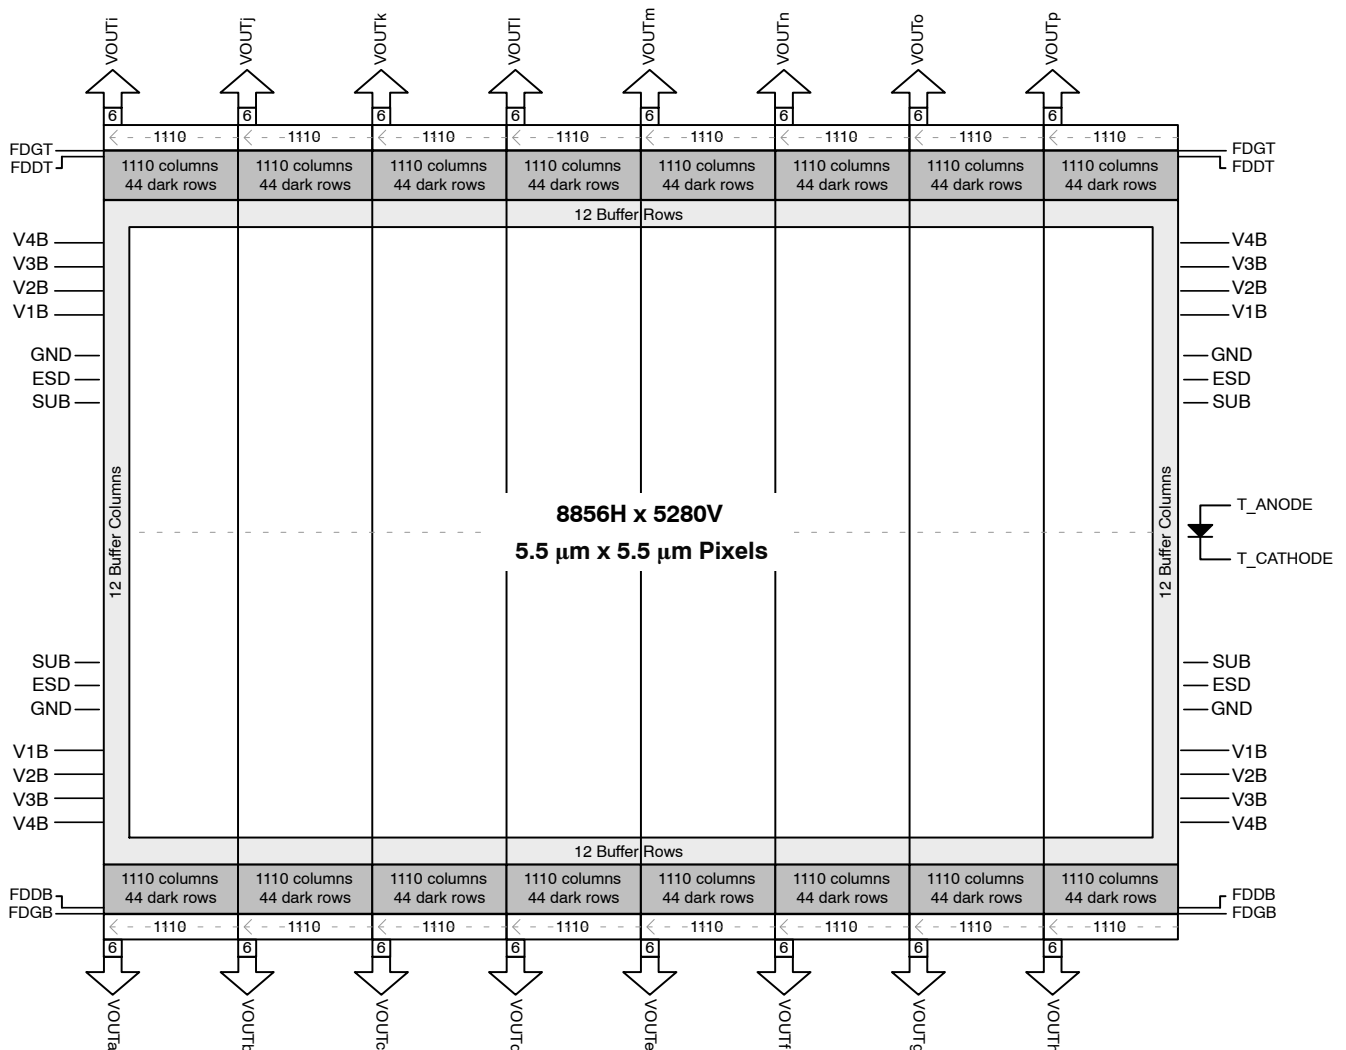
VOUTi VOUTj VOUTk VOUTl VOUTm VOUTn VOUTo VOUTp

6 6 6 6 6 6 6 6

1110 1110 1110 1110 1110 1110 1110 1110

FDGT
FDDT

FDGT
FDDT

| 1110 columns 44 dark rows | 1110 columns 44 dark rows | 1110 columns 44 dark rows | 1110 columns 44 dark rows | 1110 columns 44 dark rows | 1110 columns 44 dark rows | 1110 columns 44 dark rows | 1110 columns 44 dark rows |
|---|---|---|---|---|---|---|---|

12 Buffer Rows

V4B
V3B
V2B
V1B
GND
ESD
SUB

V4B
V3B
V2B
V1B
GND
ESD
SUB

12 Buffer Columns

8856H x 5280V
5.5 μm x 5.5 μm Pixels

12 Buffer Columns

T_ANODE
T_CATHODE

SUB
ESD
GND
V1B
V2B
V3B
V4B

SUB
ESD
GND
V1B
V2B
V3B
V4B

12 Buffer Rows

| 1110 columns 44 dark rows | 1110 columns 44 dark rows | 1110 columns 44 dark rows | 1110 columns 44 dark rows | 1110 columns 44 dark rows | 1110 columns 44 dark rows | 1110 columns 44 dark rows | 1110 columns 44 dark rows |
|---|---|---|---|---|---|---|---|

FDDB
FDGB

FDDB
FDGB

1110 1110 1110 1110 1110 1110 1110 1110

6 6 6 6 6 6 6 6

VOUTa VOUTb VOUTc VOUTd VOUTe VOUTf VOUTg VOUTh